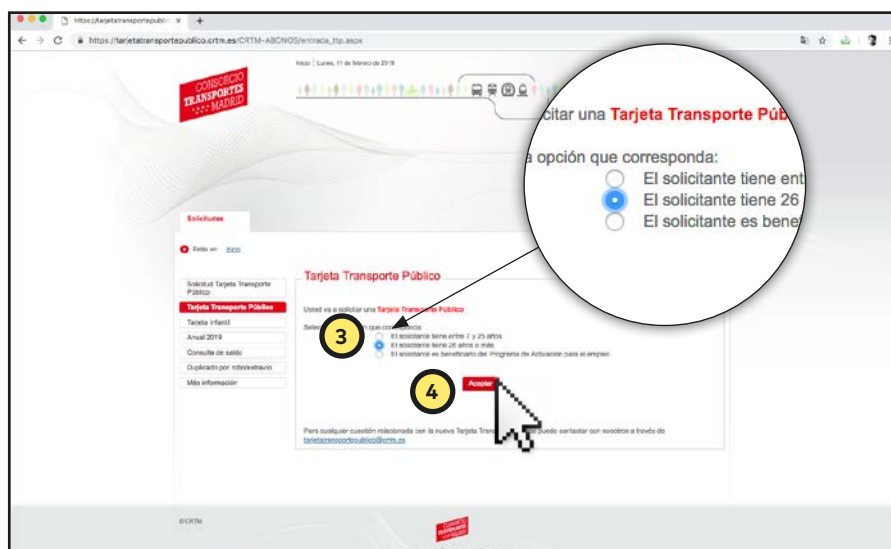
https://tarjetatransportepublic ×

https://tarjetatransportepublico.crtm.es/CRTM-ABONOS/entrada_ttp.aspx

CONSORCIO TRANSPORTES MADRID

Inicio | Lunes, 11 de febrero de 2019

citar una Tarjeta Transporte Públ

a opción que corresponda:

El solicitante tiene ent

El solicitante tiene 26

El solicitante es bene

Solicitudes

Está en: Inicio

Solicitud Tarjeta Transporte Público

Tarjeta Transporte Público

Tarjeta Infantil

Anual 2019

Consulta de saldo

Duplicado por robo/extravío

Más información

Tarjeta Transporte Público

Usted va a solicitar una Tarjeta Transporte Público

Sele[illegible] que corresponda:

El solicitante tiene entre 7 y 25 años

El solicitante tiene 26 años o más

El solicitante es beneficiario del Programa de Activación para el empleo

3

4

Aceptar

Para cualquier cuestión relacionada con la nueva Tarjeta Trans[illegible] puede contactar con nosotros a través de tarjetatransportepublico@crtm.es

©CRTM